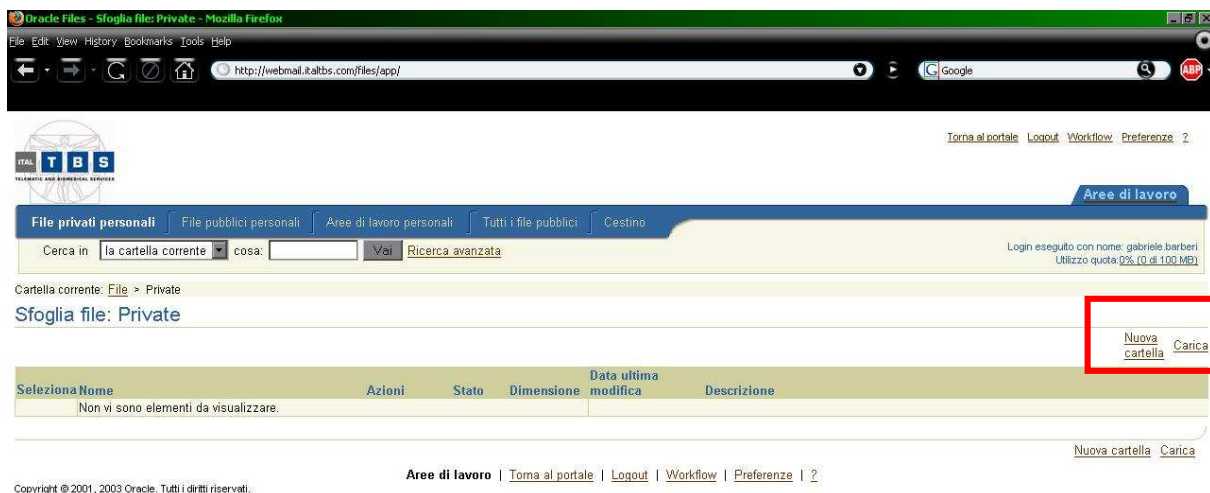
Oracle Files - Sfoglia file: Private - Mozilla Firefox

File Edit View History Bookmarks Tools Help

http://webmail.italtbs.com/files/app/

Google

ABP

ITAL T B S
TELEMATIC AND BIOMEDICAL SERVICES

Torna al portale Logout Workflow Preferenze ?

Aree di lavoro

File privati personali | File pubblici personali | Aree di lavoro personali | Tutti i file pubblici | Cestino

Cerca in la cartella corrente cosa: Vai Ricerca avanzata

Login eseguito con nome: gabriele.barberi
Utilizzo quota:0% (0 di 100 MB)

Cartella corrente: File > Private

Sfoglia file: Private

Nuova cartella Carica

| Seleziona | Nome | Azioni | Stato | Dimensione | Data ultima modifica | Descrizione |
|---|---|---|---|---|---|---|
| | Non vi sono elementi da visualizzare. | | | | | |

Nuova cartella Carica

Aree di lavoro | Torna al portale | Logout | Workflow | Preferenze | ?

Copyright © 2001, 2003 Oracle. Tutti i diritti riservati.